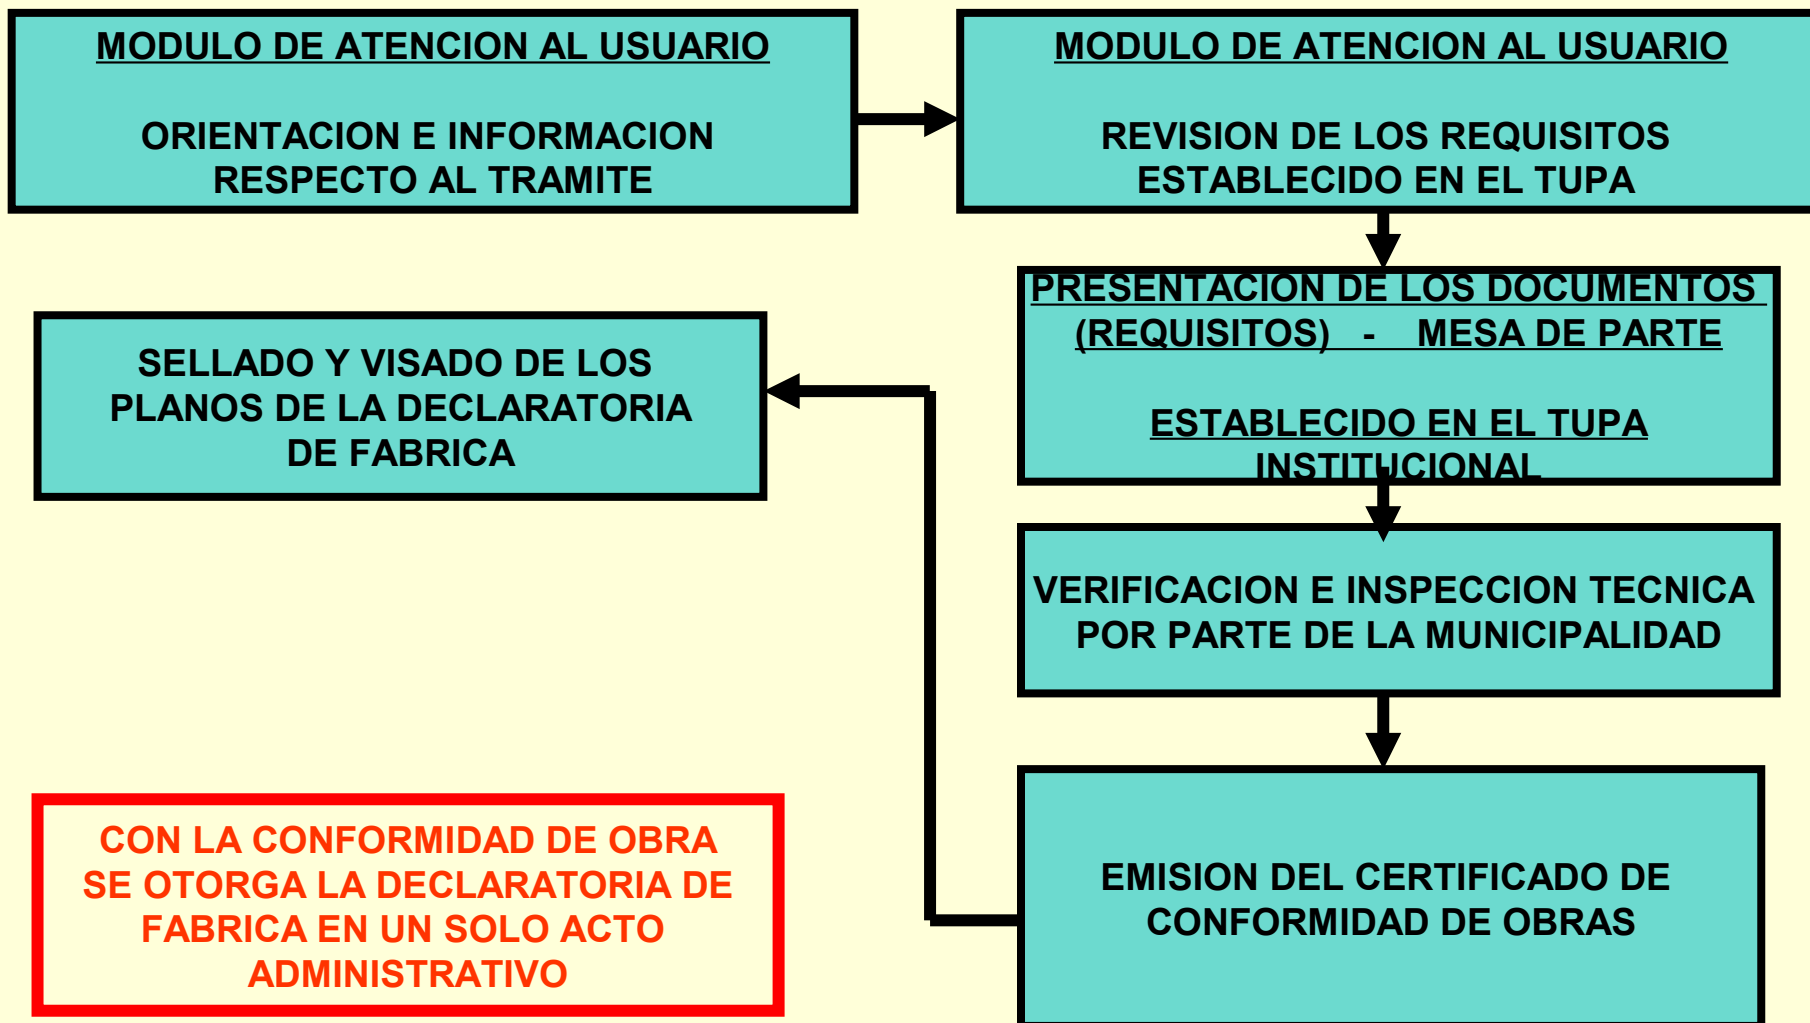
MODULO DE ATENCION AL USUARIO

ORIENTACION E INFORMACION RESPECTO AL TRAMITE

MODULO DE ATENCION AL USUARIO

REVISION DE LOS REQUISITOS ESTABLECIDO EN EL TUPA

PRESENTACION DE LOS DOCUMENTOS (REQUISITOS) - MESA DE PARTE

ESTABLECIDO EN EL TUPA INSTITUCIONAL

SELLADO Y VISADO DE LOS PLANOS DE LA DECLARATORIA DE FABRICA

VERIFICACION E INSPECCION TECNICA POR PARTE DE LA MUNICIPALIDAD

CON LA CONFORMIDAD DE OBRA SE OTORGA LA DECLARATORIA DE FABRICA EN UN SOLO ACTO ADMINISTRATIVO

EMISION DEL CERTIFICADO DE CONFORMIDAD DE OBRAS